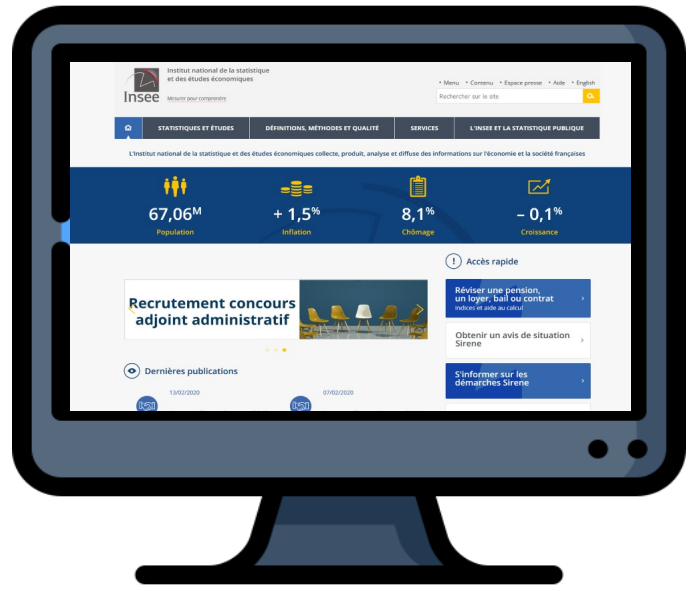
Insee
Institut national de la statistique et des études économiques
Mesurer pour comprendre

• Menu • Contenu • Espace presse • Aide • English
Rechercher sur le site

STATISTIQUES ET ÉTUDES | DÉFINITIONS, MÉTHODES ET QUALITÉ | SERVICES | L'INSEE ET LA STATISTIQUE PUBLIQUE

L'Institut national de la statistique et des études économiques collecte, produit, analyse et diffuse des informations sur l'économie et la société françaises

67,06$^{M}$
Population

+ 1,5$^{\%}$
Inflation

8,1$^{\%}$
Chômage

– 0,1$^{\%}$
Croissance

Recrutement concours adjoint administratif

Dernières publications

13/02/2020

07/02/2020

Accès rapide

Réviser une pension, un loyer, bail ou contrat
indices et aide au calcul

Obtenir un avis de situation Sirene

S'informer sur les démarches Sirene